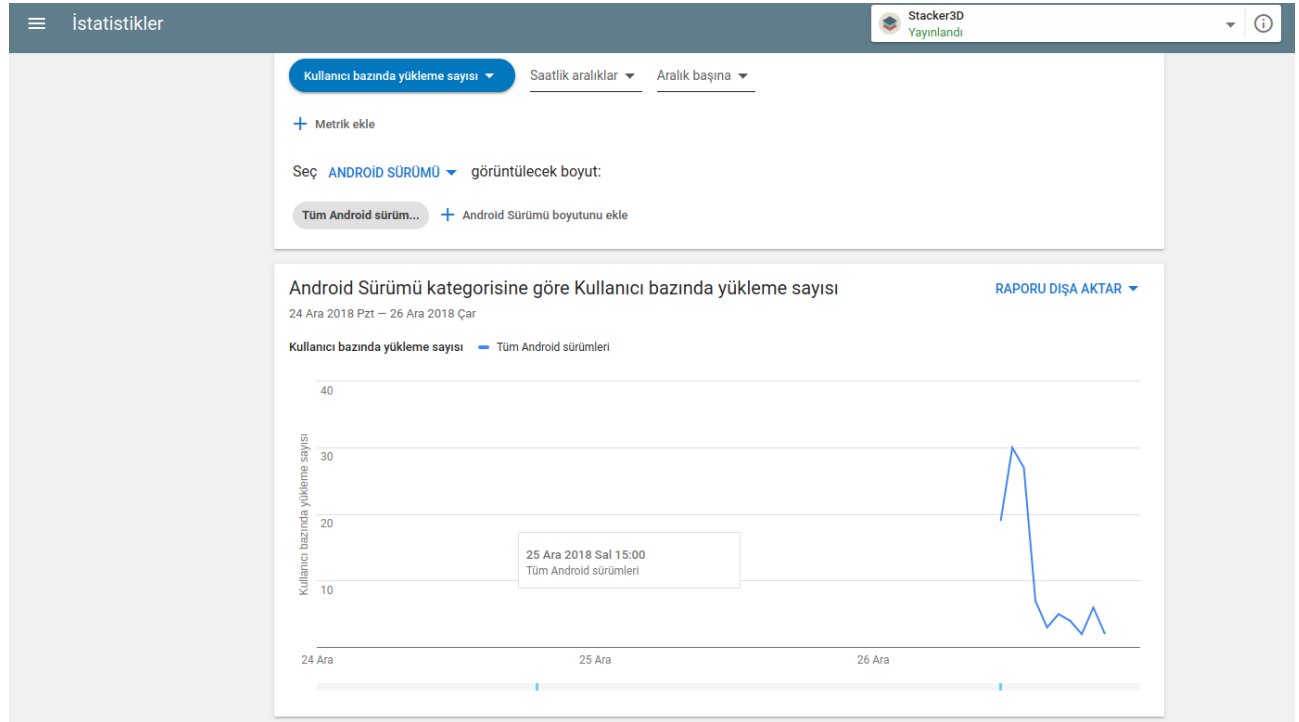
İstatistikler

Stacker3D
Yayınlandı

Kullanıcı bazında yükleme sayısı
Saatlik aralıklar
Aralık başına

Metrik ekle

Seç ANDROİD SÜRÜMÜ görüntülecek boyut:

Tüm Android sürüm...
Android Sürümü boyutunu ekle

Android Sürümü kategorisine göre Kullanıcı bazında yükleme sayısı
RAPORU DIŞA AKTAR
24 Ara 2018 Pzt — 26 Ara 2018 Çar

Kullanıcı bazında yükleme sayısı
Tüm Android sürümleri

Kullanıcı bazında yükleme sayısı
40
30
20
10

25 Ara 2018 Sal 15:00
Tüm Android sürümleri

24 Ara
25 Ara
26 Ara